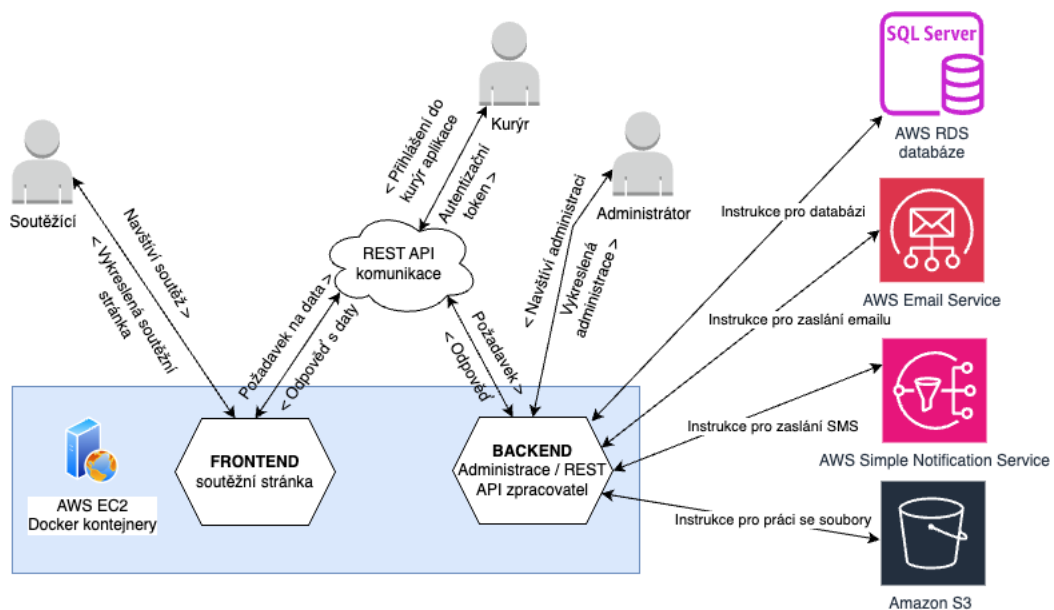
SQL Server

AWS RDS databáze

Kurýr

< Přihlášení do kurýr aplikace

Autentizační token >

Administrátor

Soutěžící

Navštíví soutěž >

< Vykreslená soutěžní stránka

REST API komunikace

Požadavek na data >

< Odpověď s daty

< Navštíví administraci

Vykreslená administrace >

Požadavek >

< Odpověď

Instrukce pro databázi

AWS Email Service

Instrukce pro zaslání emailu

Instrukce pro zaslání SMS

AWS Simple Notification Service

Instrukce pro práci se soubory

Amazon S3

AWS EC2 Docker kontejnery

FRONTEND soutěžní stránka

BACKEND Administrace / REST API zpracovatel